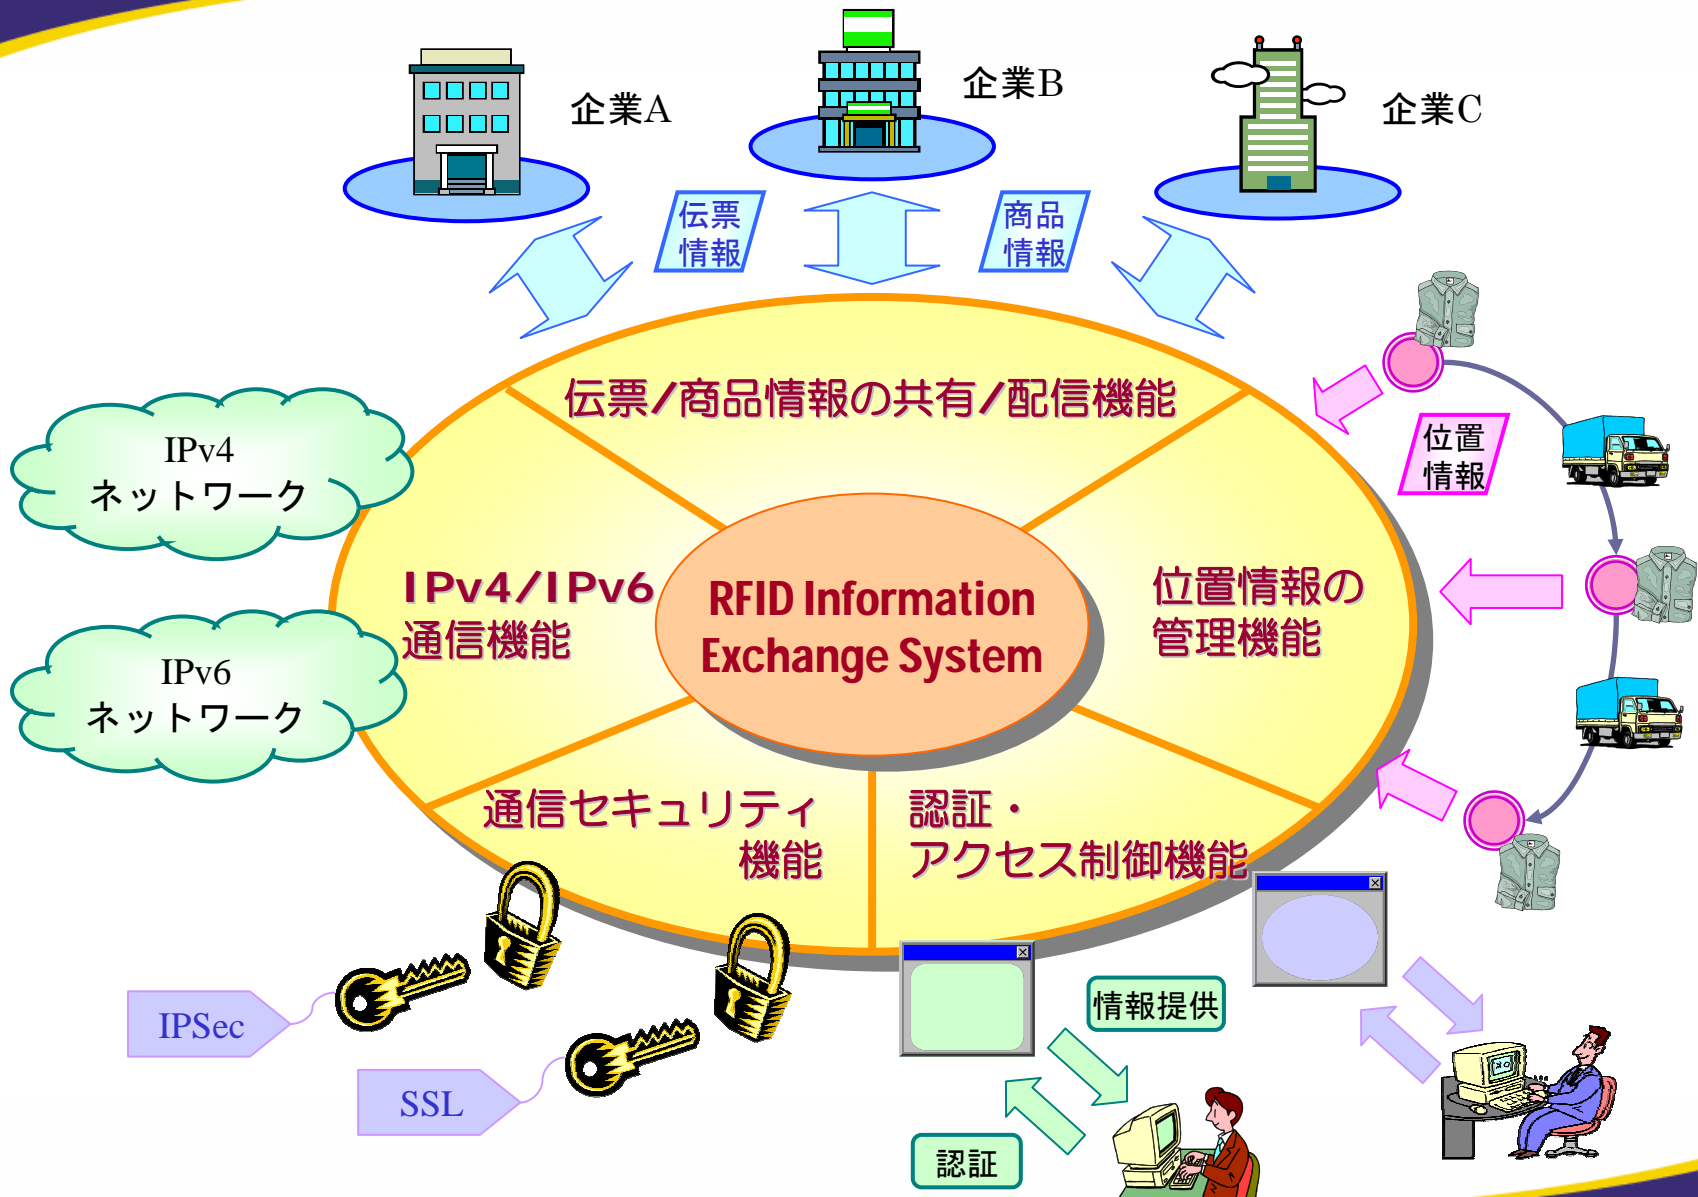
企業A

企業B

企業C

伝票
情報

商品
情報

伝票/商品情報の共有/配信機能

位置
情報

IPv4
ネットワーク

IPv6
ネットワーク

IPv4/IPv6
通信機能

RFID Information
Exchange System

位置情報の
管理機能

通信セキュリティ
機能

認証・
アクセス制御機能

IPSec

SSL

情報提供

認証